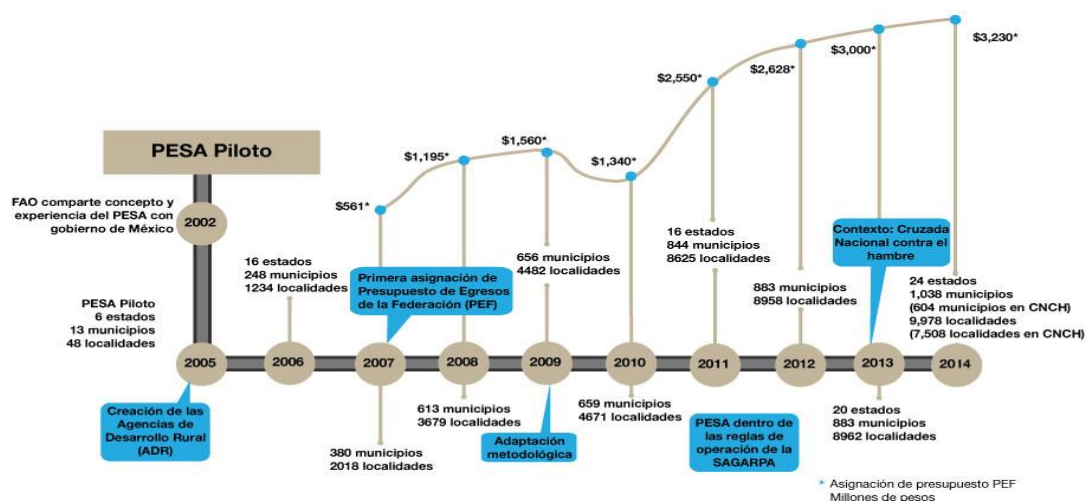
PESA Piloto

FAO comparte concepto y experiencia del PESA con gobierno de México

2002

PESA Piloto
6 estados
13 municipios
48 localidades

2005

Creación de las Agencias de Desarrollo Rural (ADR)

16 estados
248 municipios
1234 localidades

2006

$561*

2007

Primera asignación de Presupuesto de Egresos de la Federación (PEF)

380 municipios
2018 localidades

$1,195*

2008

613 municipios
3679 localidades

$1,560*

656 municipios
4482 localidades

2009

Adaptación metodológica

$1,340*

2010

659 municipios
4671 localidades

$2,550*

16 estados
844 municipios
8625 localidades

2011

PESA dentro de las reglas de operación de la SAGARPA

$2,628*

883 municipios
8958 localidades

2012

$3,000*

Contexto: Cruzada Nacional contra el hambre

2013

20 estados
883 municipios
8962 localidades

$3,230*

24 estados
1,038 municipios
(604 municipios en CNCH)
9,978 localidades
(7,508 localidades en CNCH)

2014

* Asignación de presupuesto PEF
Millones de pesos